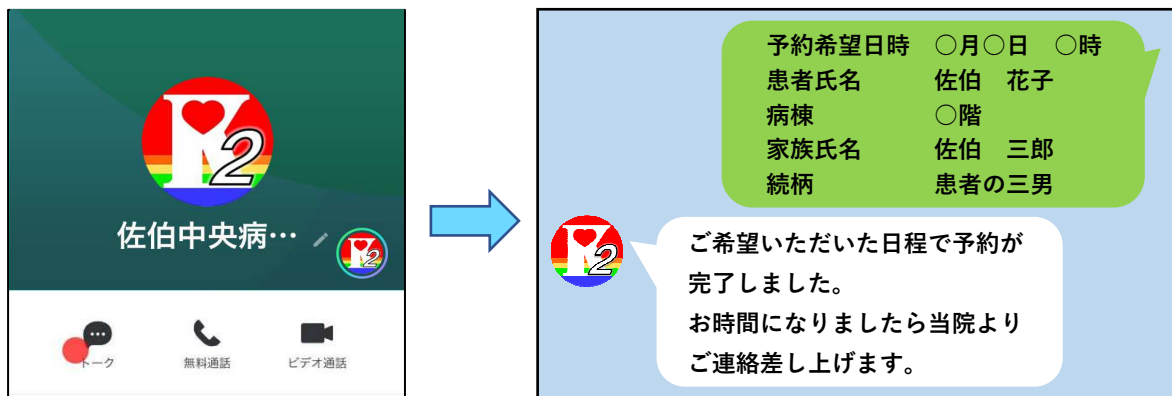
佐伯中央病…

トーク
無料通話
ビデオ通話

予約希望日時　○月○日　○時
患者氏名　佐伯　花子
病棟　○階
家族氏名　佐伯　三郎
続柄　患者の三男

ご希望いただいた日程で予約が完了しました。
お時間になりましたら当院よりご連絡差し上げます。